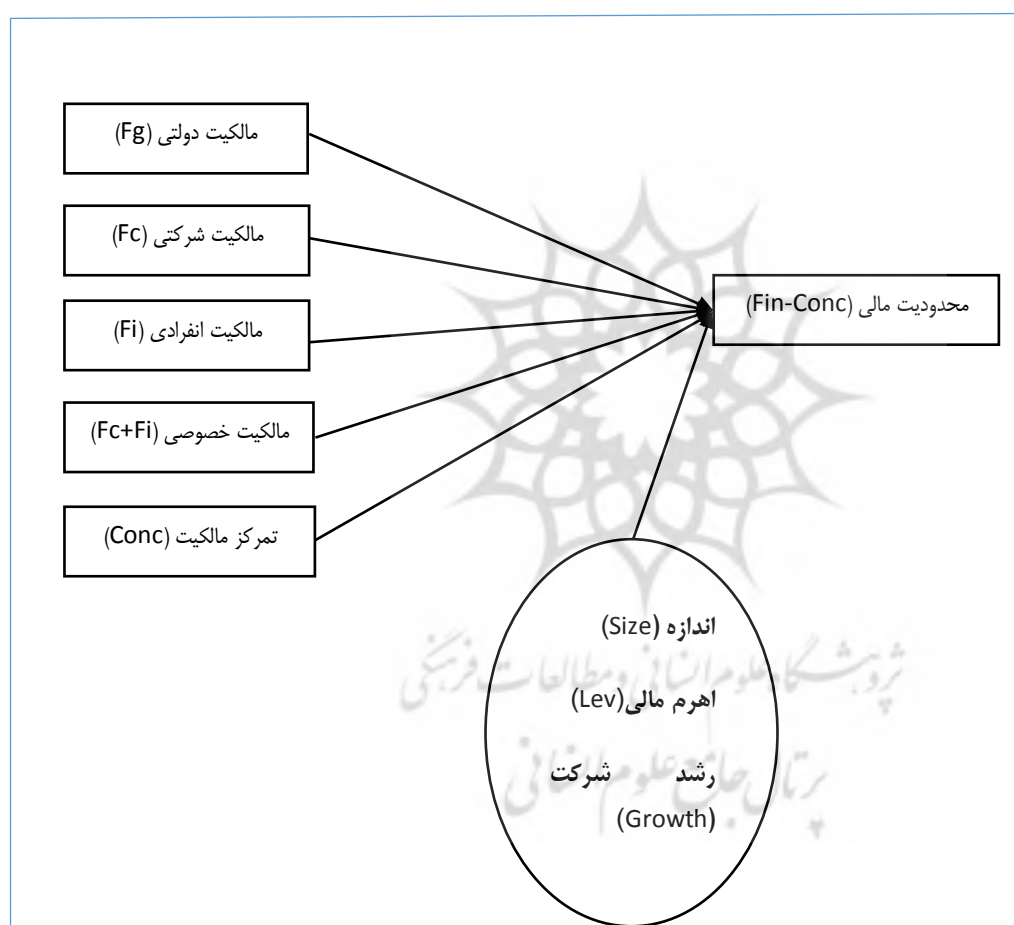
مالکیت دولتی (Fg)

مالکیت شرکتی (Fc)

مالکیت انفرادی (Fi)

مالکیت خصوصی (Fc+Fi)

تمرکز مالکیت (Conc)

محدودیت مالی (Fin-Conc)

اندازه (Size)

اهرم مالی(Lev)

رشد شرکت (Growth)

پژوهشگاه علوم انسانی و مطالعات فرهنگی
پرتال جامع علوم انسانی